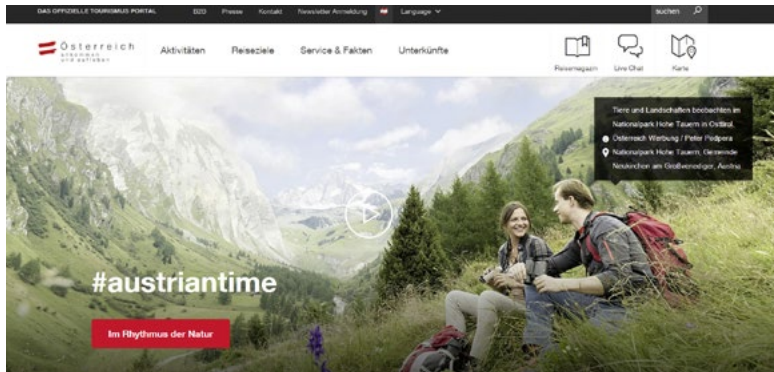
DAS OFFIZIELLE TOURISMUS PORTAL B2B Presse Kontakt Newsletter Anmeldung Language suchen

Österreich ankommen und aufleben

Aktivitäten Reiseziele Service & Fakten Unterkünfte

Reisemagazin Live Chat Karte

Tiere und Landschaften beobachten im Nationalpark Hohe Tauern in Osttirol.

Österreich Werbung / Peter Podpera

Nationalpark Hohe Tauern, Gemeinde Neukirchen am Großvenediger, Austria

#austriantime

Im Rhythmus der Natur